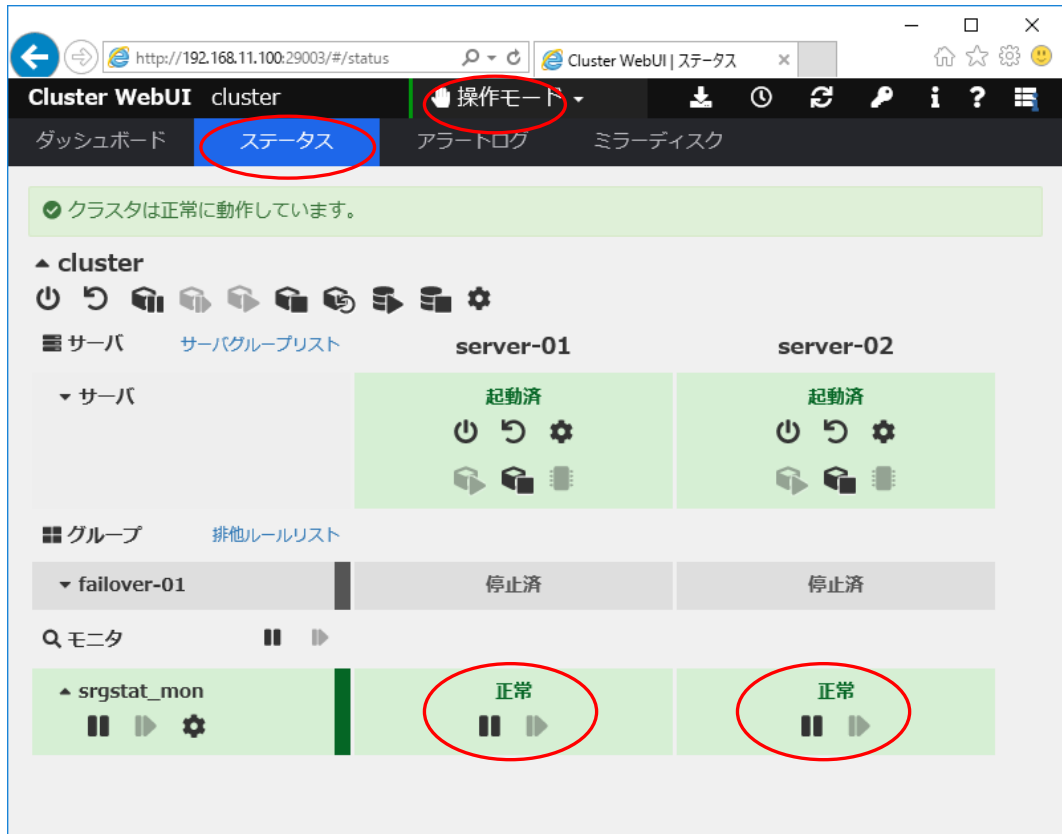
http://192.168.11.100:29003/#/status
Cluster WebUI | ステータス

Cluster WebUI cluster
操作モード
ダッシュボード
ステータス
アラートログ
ミラーディスク

クラスタは正常に動作しています。

cluster

サーバ
サーバグループリスト
server-01
server-02

サーバ
起動済
起動済

グループ
排他ルールリスト

failover-01
停止済
停止済

モニタ

srgstat_mon
正常
正常